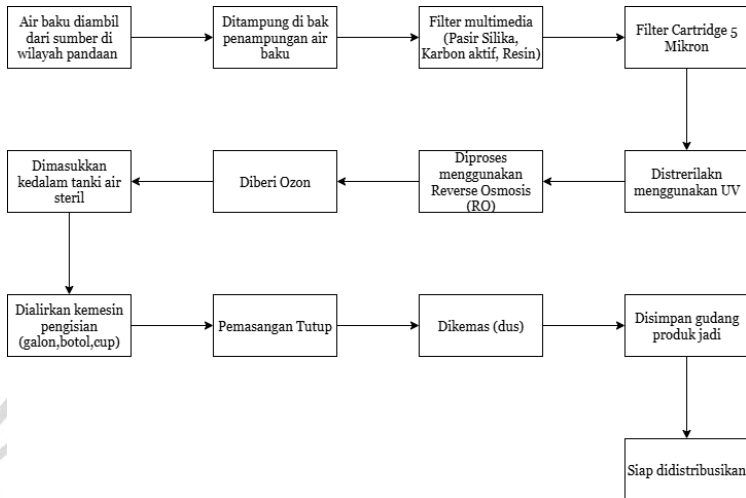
Air baku diambil dari sumber di wilayah pandaan

Ditampung di bak penampungan air baku

Filter multimedia (Pasir Silika, Karbon aktif, Resin)

Filter Cartridge 5 Mikron

Distrerilakn menggunakan UV

Diproses menggunakan Reverse Osmosis (RO)

Diberi Ozon

Dimasukkan kedalam tanki air steril

Dialirkan kemesin pengisian (galon,botol,cup)

Pemasangan Tutup

Dikemas (dus)

Disimpan gudang produk jadi

Siap didistribusikan